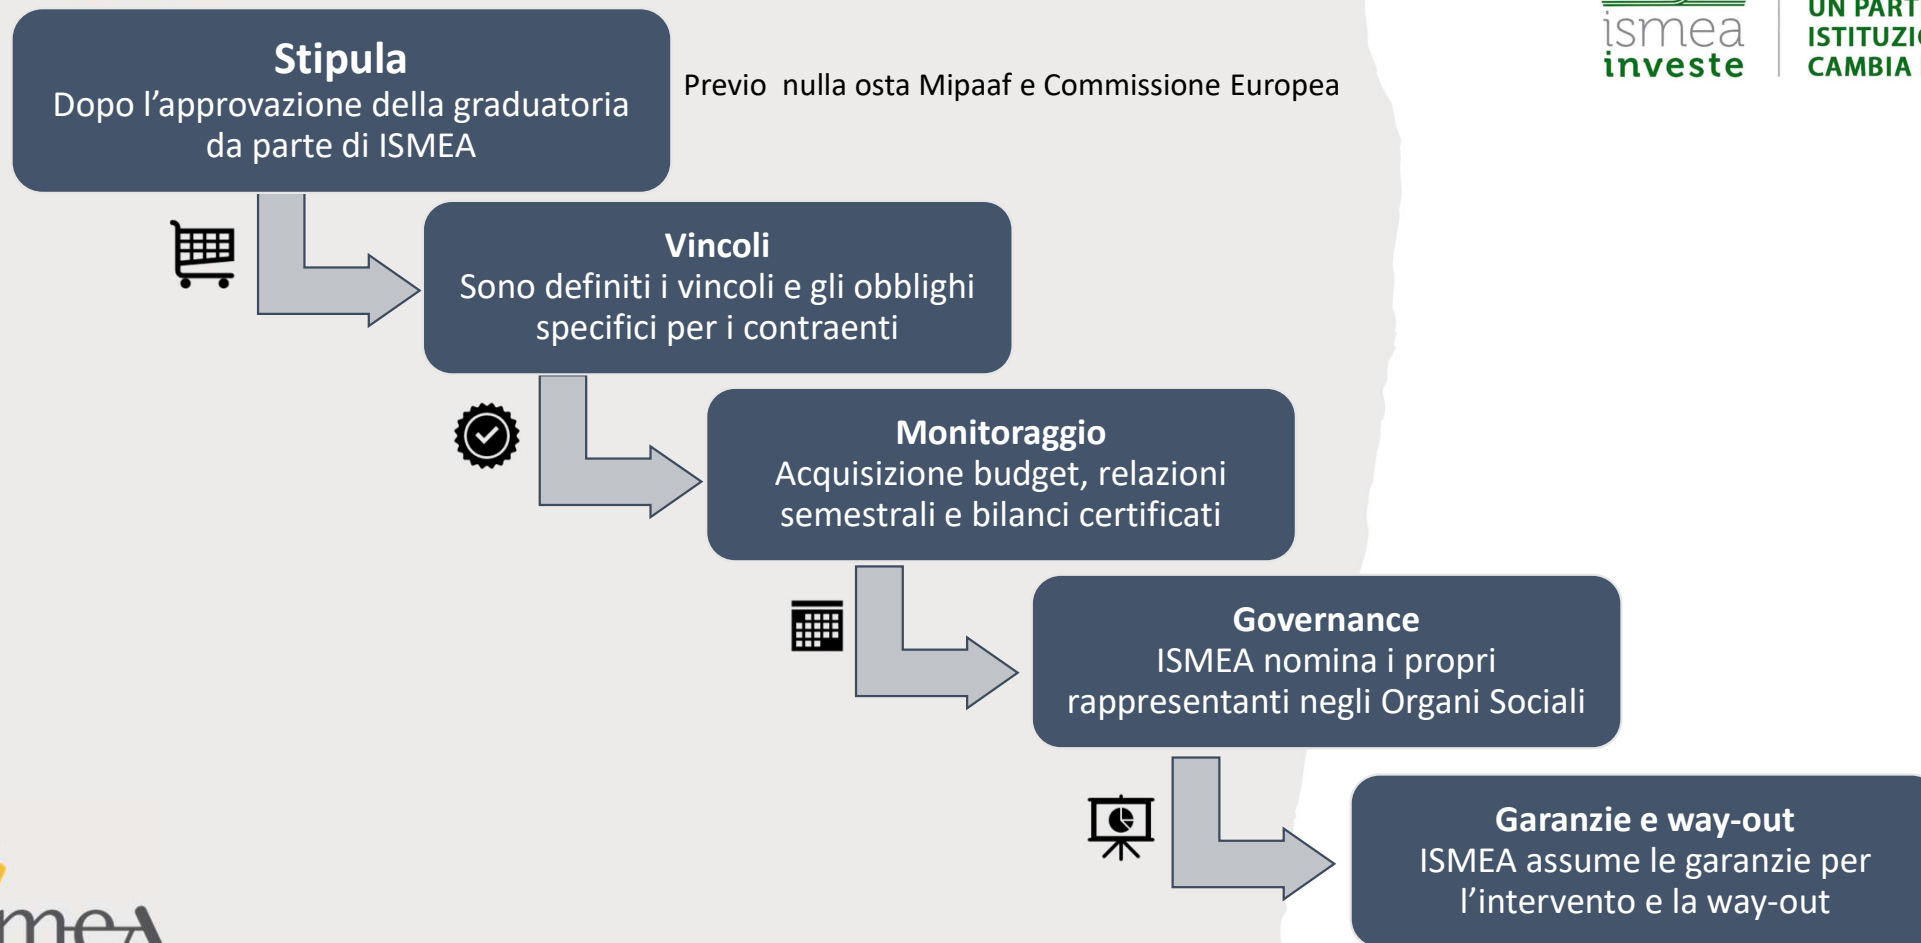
ismea investe

UN PART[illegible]
ISTITUZI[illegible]
CAMBIA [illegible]

**Stipula**
Dopo l'approvazione della graduatoria da parte di ISMEA

Previo nulla osta Mipaaf e Commissione Europea

**Vincoli**
Sono definiti i vincoli e gli obblighi specifici per i contraenti

**Monitoraggio**
Acquisizione budget, relazioni semestrali e bilanci certificati

**Governance**
ISMEA nomina i propri rappresentanti negli Organi Sociali

**Garanzie e way-out**
ISMEA assume le garanzie per l'intervento e la way-out

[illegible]meA